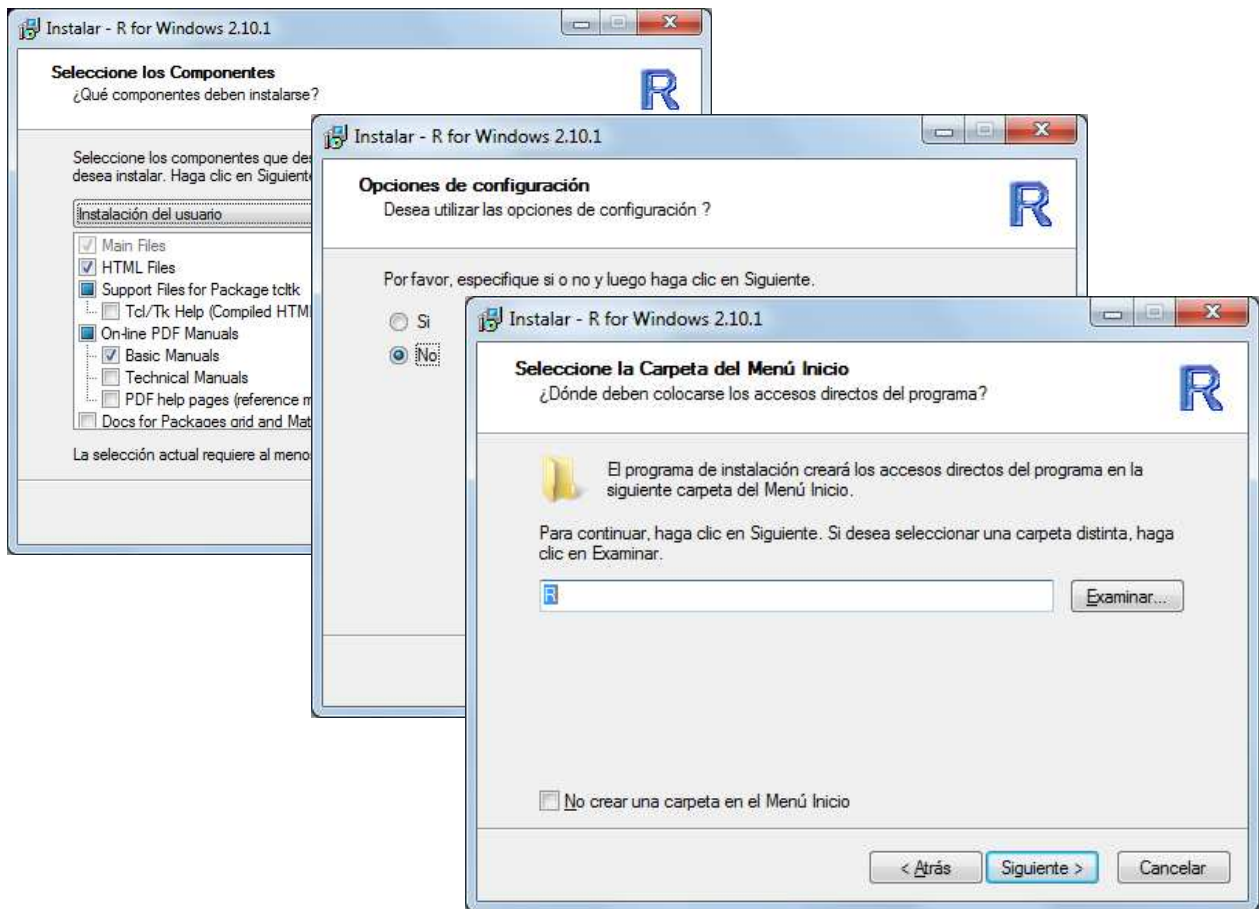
Instalar - R for Windows 2.10.1

Seleccione los Componentes
¿Qué componentes deben instalarse?

R

Seleccione los componentes que des
desea instalar. Haga clic en Siguiente

Instalación del usuario

Main Files
HTML Files
Support Files for Package tcltk
Tcl/Tk Help (Compiled HTM
On-line PDF Manuals
Basic Manuals
Technical Manuals
PDF help pages (reference m
Docs for Packages grid and Mat

La selección actual requiere al menos

Instalar - R for Windows 2.10.1

Opciones de configuración
Desea utilizar las opciones de configuración ?

R

Por favor, especifique si o no y luego haga clic en Siguiente.

Si
No

Instalar - R for Windows 2.10.1

Seleccione la Carpeta del Menú Inicio
¿Dónde deben colocarse los accesos directos del programa?

R

El programa de instalación creará los accesos directos del programa en la siguiente carpeta del Menú Inicio.

Para continuar, haga clic en Siguiente. Si desea seleccionar una carpeta distinta, haga clic en Examinar.

R

Examinar...

No crear una carpeta en el Menú Inicio

< Atrás | Siguiente > | Cancelar